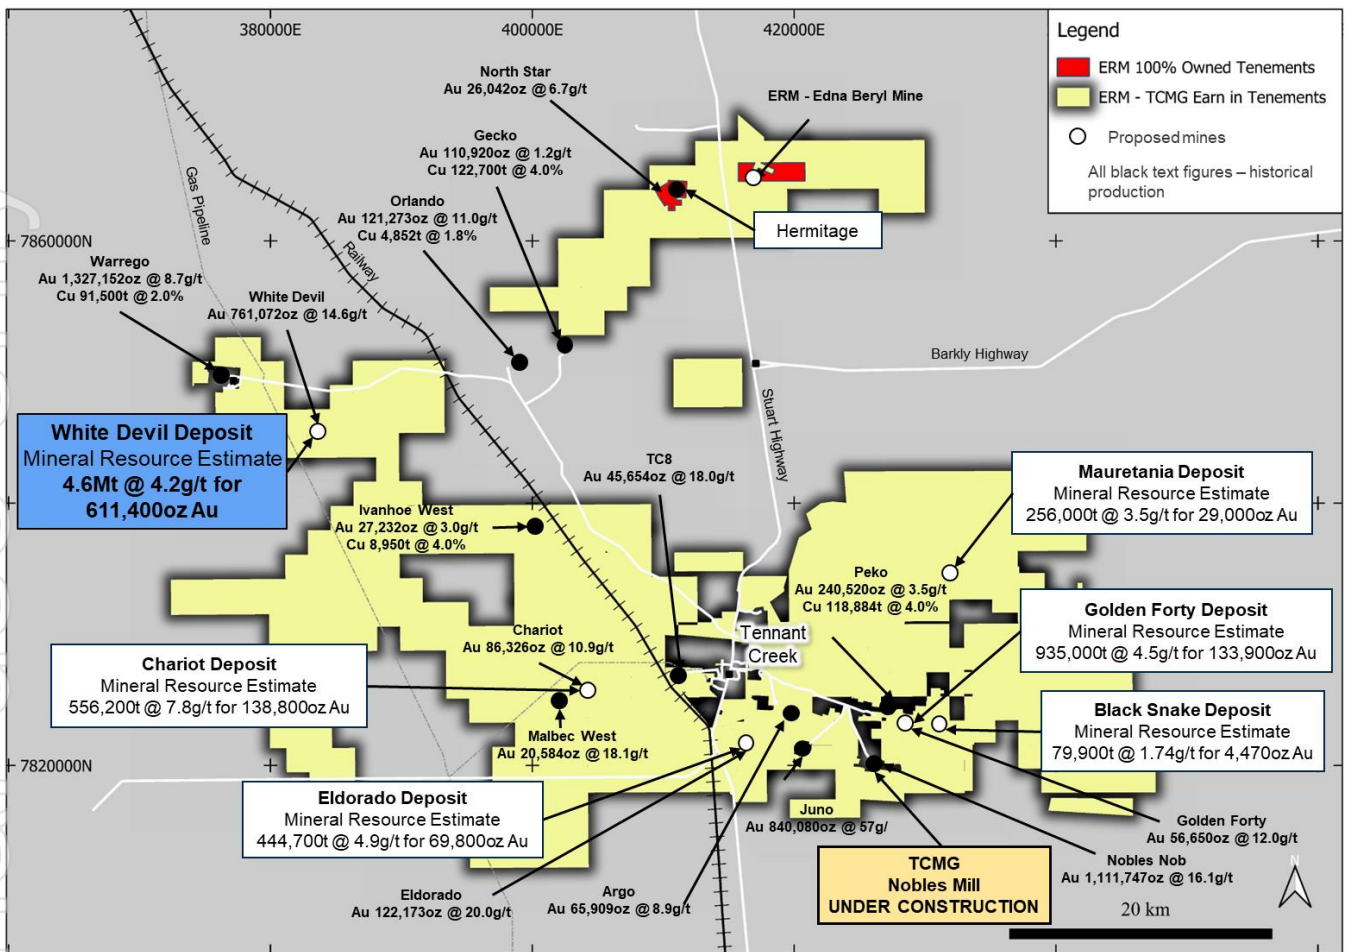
380000E
400000E
420000E

Legend
ERM 100% Owned Tenements
ERM - TCMG Earn in Tenements
Proposed mines
All black text figures – historical production

North Star
Au 26,042oz @ 6.7g/t

ERM - Edna Beryl Mine

Gecko
Au 110,920oz @ 1.2g/t
Cu 122,700t @ 4.0%

Orlando
Au 121,273oz @ 11.0g/t
Cu 4,852t @ 1.8%

Hermitage

7860000N

Gas Pipeline

Railway

Warrego
Au 1,327,152oz @ 8.7g/t
Cu 91,500t @ 2.0%

White Devil
Au 761,072oz @ 14.6g/t

Barkly Highway

Stuart Highway

White Devil Deposit
Mineral Resource Estimate
4.6Mt @ 4.2g/t for 611,400oz Au

TC8
Au 45,654oz @ 18.0g/t

Mauretania Deposit
Mineral Resource Estimate
256,000t @ 3.5g/t for 29,000oz Au

Ivanhoe West
Au 27,232oz @ 3.0g/t
Cu 8,950t @ 4.0%

Peko
Au 240,520oz @ 3.5g/t
Cu 118,884t @ 4.0%

Golden Forty Deposit
Mineral Resource Estimate
935,000t @ 4.5g/t for 133,900oz Au

Chariot
Au 86,326oz @ 10.9g/t

Tennant Creek

Chariot Deposit
Mineral Resource Estimate
556,200t @ 7.8g/t for 138,800oz Au

Black Snake Deposit
Mineral Resource Estimate
79,900t @ 1.74g/t for 4,470oz Au

Malbec West
Au 20,584oz @ 18.1g/t

7820000N

Eldorado Deposit
Mineral Resource Estimate
444,700t @ 4.9g/t for 69,800oz Au

Juno
Au 840,080oz @ 57g/

Golden Forty
Au 56,650oz @ 12.0g/t

Nobles Nob
Au 1,111,747oz @ 16.1g/t

TCMG
Nobles Mill
UNDER CONSTRUCTION

Eldorado
Au 122,173oz @ 20.0g/t

Argo
Au 65,909oz @ 8.9g/t

N

20 km